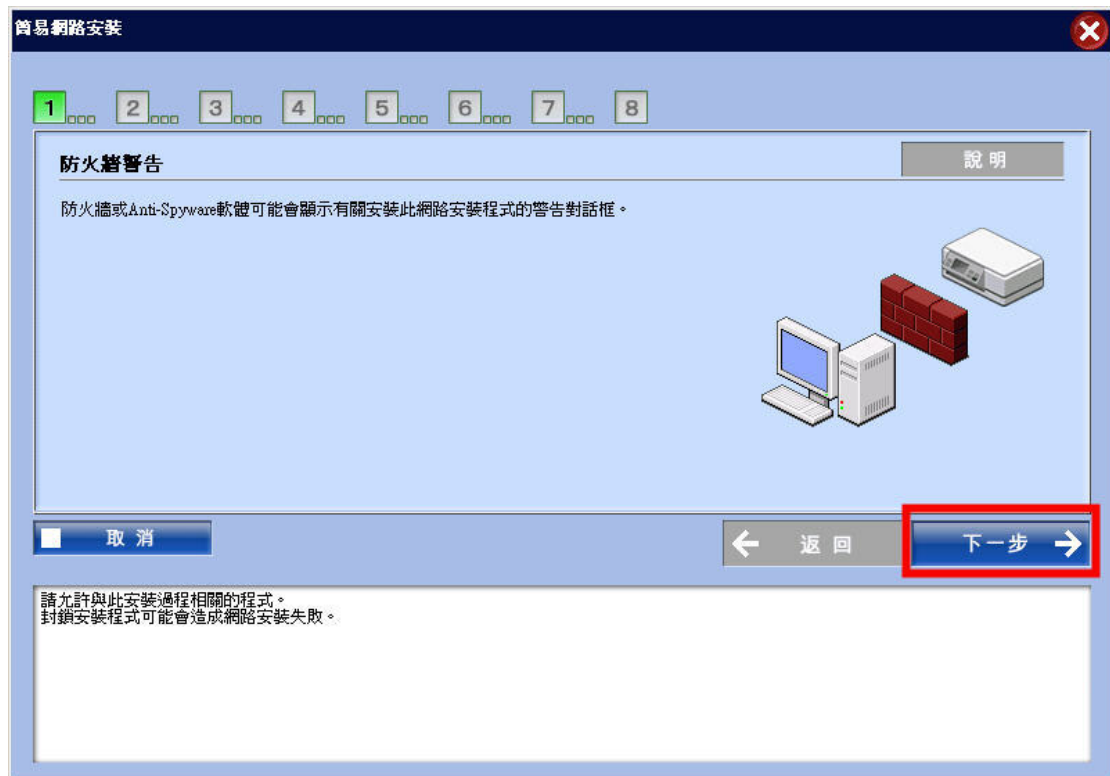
簡易網路安裝

1 2 3 4 5 6 7 8

防火牆警告

說明

防火牆或Anti-Spyware軟體可能會顯示有關安裝此網路安裝程式的警告對話框。

取消

返回

下一步

請允許與此安裝過程相關的程式。
封鎖安裝程式可能會造成網路安裝失敗。